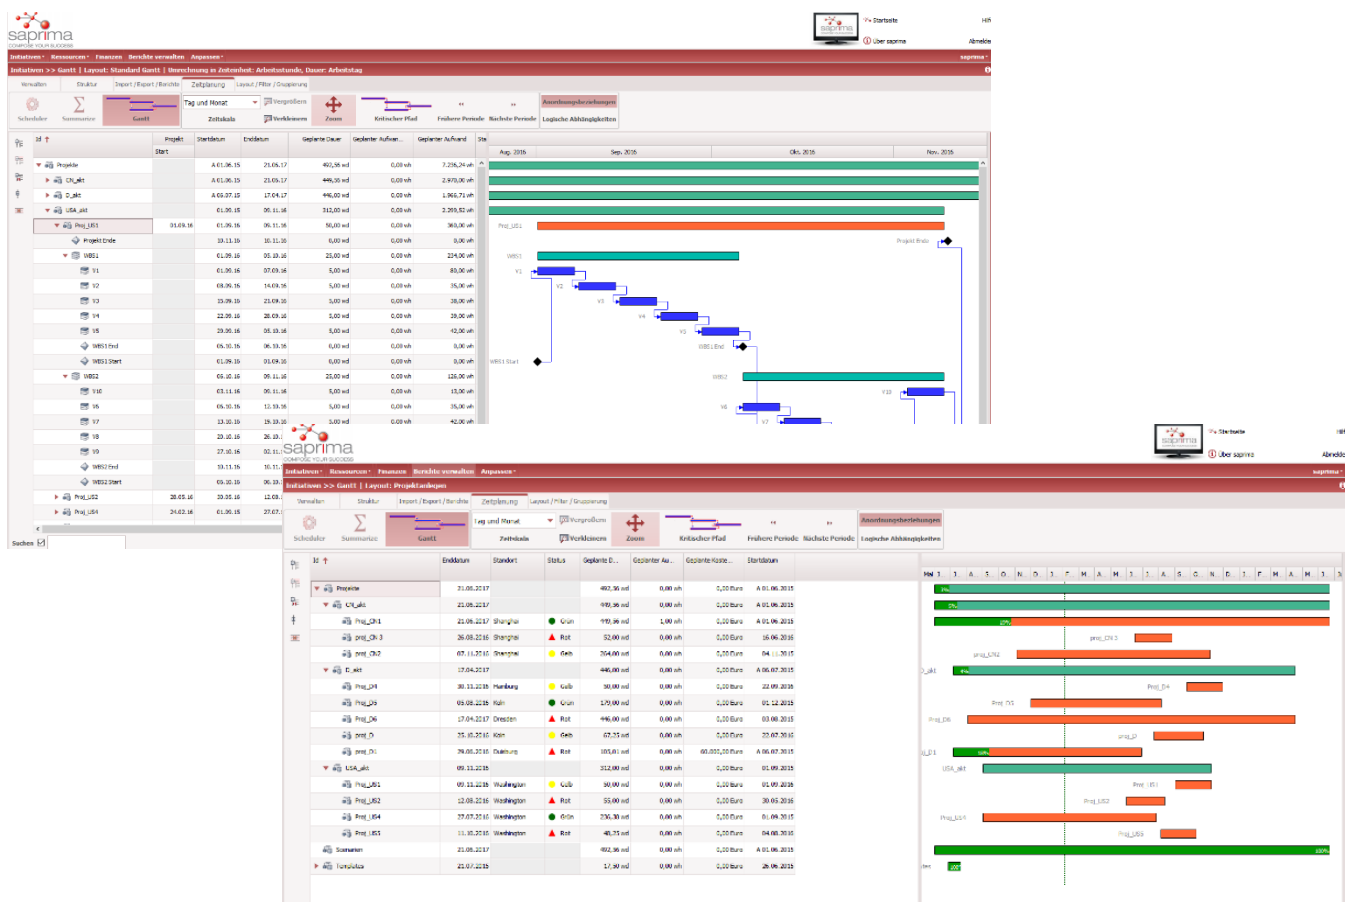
saprima
COMPOSE YOUR SUCCESS

Startseite
Hilfe
Über saprima
Abmelden

Initiativen ▾ Ressourcen ▾ Finanzen Berichte verwalten Anpassen ▾
saprima ▾

Initiativen >> Gantt | Layout: Standard Gantt | Umrechnung in Zeiteinheit: Arbeitsstunde, Dauer: Arbeitstag

Verwalten | Struktur | Import / Export / Berichte | Zeitplanung | Layout / Filter / Gruppierung

Scheduler | Summarize | Gantt | Tag und Monat | Zeitskala | Vergrößern | Verkleinern | Zoom | Kritischer Pfad | Frühere Periode | Nächste Periode | Anordnungsbeziehungen | Logische Abhängigkeiten

| Id | Projekt Start | Startdatum | Enddatum | Geplante Dauer | Geplanter Aufwan... | Geplanter Aufwand |
|---|---|---|---|---|---|---|
| Projekte | | A 01.06.15 | 21.06.17 | 492,36 wd | 0,00 wh | 7.256,24 wh |
| CN_akt | | A 01.06.15 | 21.06.17 | 449,36 wd | 0,00 wh | 2.970,00 wh |
| D_akt | | A 06.07.15 | 17.04.17 | 446,00 wd | 0,00 wh | 1.968,71 wh |
| USA_akt | | 01.09.16 | 09.11.16 | 312,00 wd | 0,00 wh | 2.209,52 wh |
| Proj_US1 | 01.09.16 | 01.09.16 | 09.11.16 | 50,00 wd | 0,00 wh | 368,00 wh |
| Projekt Ende | | 10.11.16 | 10.11.16 | 0,00 wd | 0,00 wh | 0,00 wh |
| WBS1 | | 01.09.16 | 05.10.16 | 25,00 wd | 0,00 wh | 234,00 wh |
| Y1 | | 01.09.16 | 07.09.16 | 5,00 wd | 0,00 wh | 80,00 wh |
| Y2 | | 08.09.16 | 14.09.16 | 5,00 wd | 0,00 wh | 35,00 wh |
| Y3 | | 15.09.16 | 21.09.16 | 5,00 wd | 0,00 wh | 38,00 wh |
| Y4 | | 22.09.16 | 28.09.16 | 5,00 wd | 0,00 wh | 39,00 wh |
| Y5 | | 29.09.16 | 05.10.16 | 5,00 wd | 0,00 wh | 42,00 wh |
| WBS1 End | | 05.10.16 | 05.10.16 | 0,00 wd | 0,00 wh | 0,00 wh |
| WBS1 Start | | 01.09.16 | 01.09.16 | 0,00 wd | 0,00 wh | 0,00 wh |
| WBS2 | | 06.10.16 | 09.11.16 | 25,00 wd | 0,00 wh | 126,00 wh |
| Y10 | | 03.11.16 | 09.11.16 | 5,00 wd | 0,00 wh | 13,00 wh |
| Y6 | | 06.10.16 | 12.10.16 | 5,00 wd | 0,00 wh | 35,00 wh |
| Y7 | | 13.10.16 | 19.10.16 | 5,00 wd | 0,00 wh | 42,00 wh |
| Y8 | | 20.10.16 | 26.10. | | | |
| Y9 | | 27.10.16 | 02.11. | | | |
| WBS2 End | | 10.11.16 | 10.11. | | | |
| WBS2 Start | | 06.10.16 | 06.10. | | | |
| Proj_US2 | 28.05.16 | 30.05.16 | 12.08. | | | |
| Proj_US4 | 24.02.16 | 01.09.16 | 27.07. | | | |

Aug. 2016 | Sep. 2016 | Okt. 2016 | Nov. 2016
Proj_US1, Projekt Ende, WBS1, Y1, Y2, Y3, Y4, Y5, WBS1 End, WBS1 Start, WBS2, Y10, Y6, Y7

Suchen

saprima
COMPOSE YOUR SUCCESS

Startseite
Hilfe
Über saprima
Abmelden

Initiativen ▾ Ressourcen ▾ Finanzen Berichte verwalten Anpassen ▾
saprima ▾

Initiativen >> Gantt | Layout: Projektanlagen

Verwalten | Struktur | Import / Export / Berichte | Zeitplanung | Layout / Filter / Gruppierung

Scheduler | Summarize | Gantt | Tag und Monat | Zeitskala | Vergrößern | Verkleinern | Zoom | Kritischer Pfad | Frühere Periode | Nächste Periode | Anordnungsbeziehungen | Logische Abhängigkeiten

| Id | Enddatum | Standort | Status | Geplante D... | Geplanter Au... | Geplante Koste... | Startdatum |
|---|---|---|---|---|---|---|---|
| Projekte | 21.06.2017 | | | 492,36 wd | 0,00 wh | 0,00 Euro | A 01.06.2015 |
| CN_akt | 21.06.2017 | | | 449,36 wd | 0,00 wh | 0,00 Euro | A 01.06.2015 |
| Proj_CN1 | 21.06.2017 | Shanghai | Grün | 449,36 wd | 1,00 wh | 0,00 Euro | A 01.06.2015 |
| proj_CN 3 | 26.08.2016 | Shanghai | Rot | 52,00 wd | 0,00 wh | 0,00 Euro | 16.06.2016 |
| proj_CN2 | 07.11.2016 | Shanghai | Gelb | 264,00 wd | 0,00 wh | 0,00 Euro | 04.11.2015 |
| D_akt | 17.04.2017 | | | 446,00 wd | 0,00 wh | 0,00 Euro | A 06.07.2015 |
| Proj_D4 | 30.11.2016 | Hamburg | Gelb | 50,00 wd | 0,00 wh | 0,00 Euro | 22.09.2016 |
| Proj_D5 | 05.08.2016 | Köln | Grün | 170,00 wd | 0,00 wh | 0,00 Euro | 01.12.2015 |
| Proj_D6 | 17.04.2017 | Dresden | Rot | 446,00 wd | 0,00 wh | 0,00 Euro | 03.08.2015 |
| proj_D | 25.10.2016 | Köln | Gelb | 67,25 wd | 0,00 wh | 0,00 Euro | 22.07.2016 |
| proj_D1 | 29.08.2016 | Duisburg | Rot | 103,81 wd | 0,00 wh | 60.000,00 Euro | A 06.07.2015 |
| USA_akt | 09.11.2016 | | | 312,00 wd | 0,00 wh | 0,00 Euro | 01.09.2015 |
| Proj_US1 | 09.11.2016 | Washington | Gelb | 50,00 wd | 0,00 wh | 0,00 Euro | 01.09.2016 |
| Proj_US2 | 12.08.2016 | Washington | Rot | 55,00 wd | 0,00 wh | 0,00 Euro | 30.05.2016 |
| Proj_US4 | 27.07.2016 | Washington | Grün | 236,38 wd | 0,00 wh | 0,00 Euro | 01.09.2015 |
| Proj_US5 | 10.10.2016 | Washington | Rot | 48,25 wd | 0,00 wh | 0,00 Euro | 04.08.2016 |
| Szenarien | 21.06.2017 | | | 492,36 wd | 0,00 wh | 0,00 Euro | A 01.06.2015 |
| Templates | 21.07.2016 | | | 17,50 wd | 0,00 wh | 0,00 Euro | 26.06.2016 |

Mai J J A S O N D J F M A M J J A S O N D J F M A M J
0% 0% 10% proj_CN 3 proj_CN2 D_akt 4% Proj_D4 Proj_D5 Proj_D6 proj_D j_D1 60% USA_akt Proj_US1 Proj_US2 Proj_US4 Proj_US5 100% tes 100%